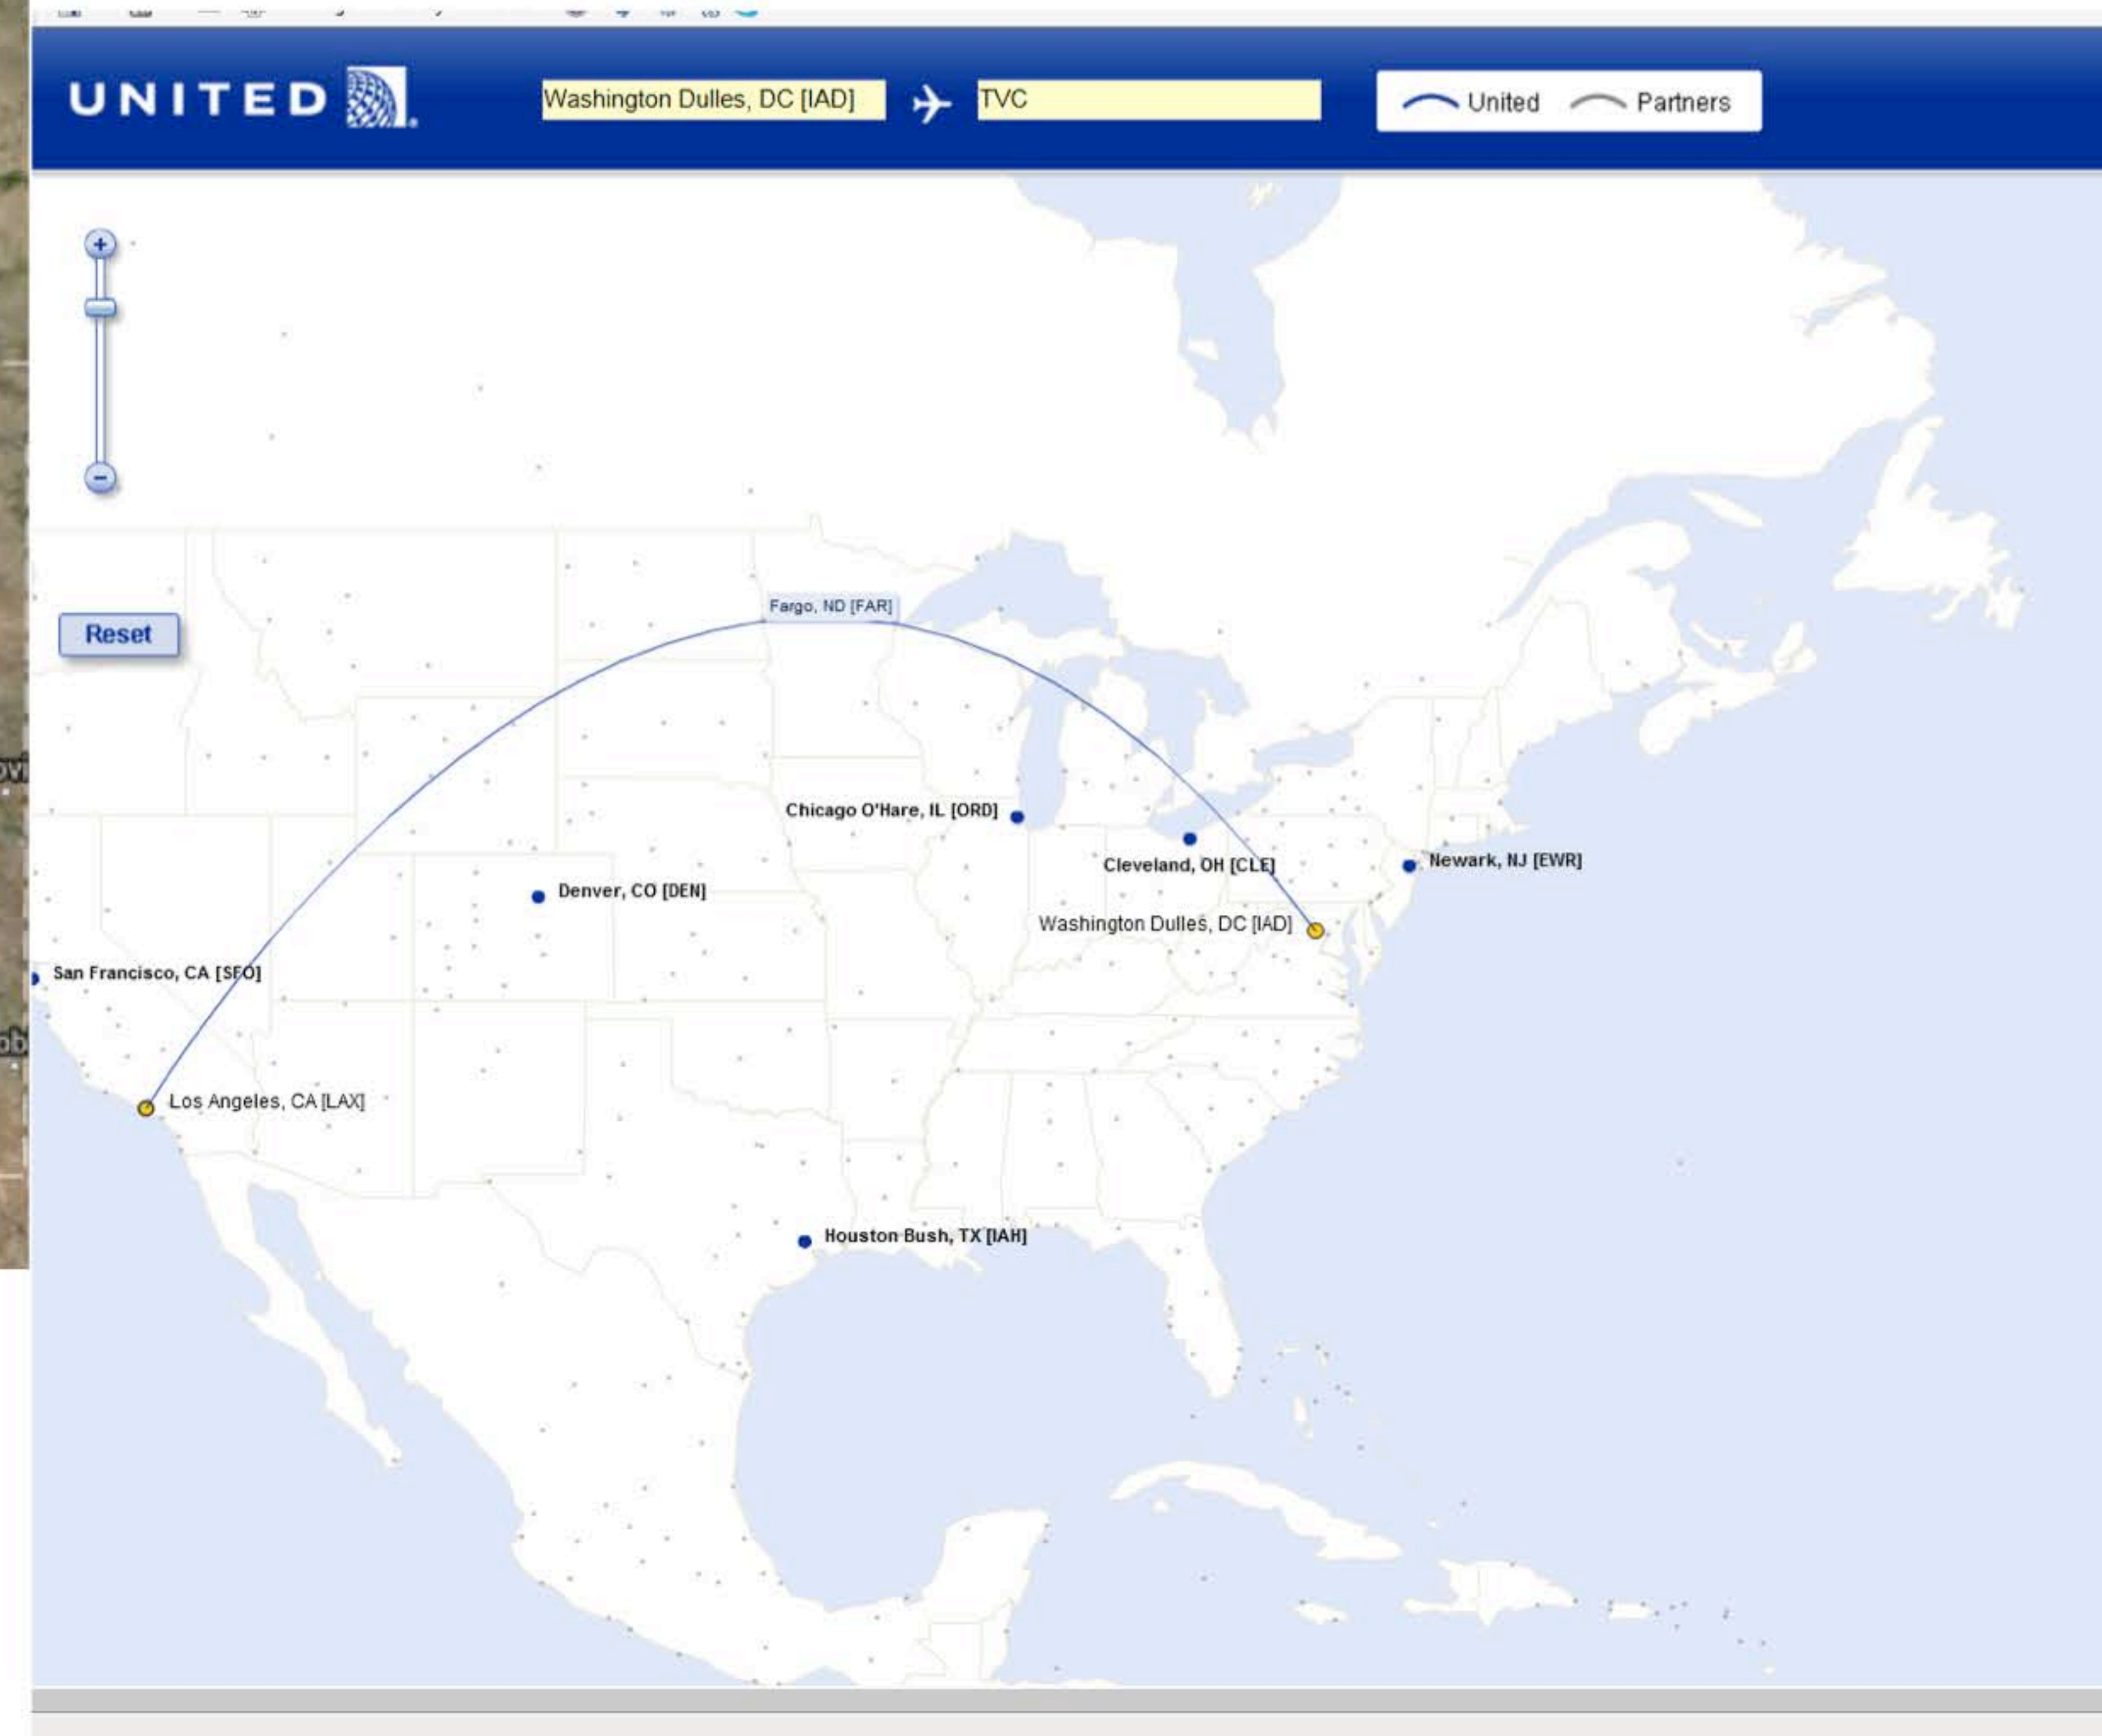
UNITED

Washington Dulles, DC [IAD]

TVC

United Partners

Reset

Fargo, ND [FAR]

Chicago O'Hare, IL [ORD]

Cleveland, OH [CLE]

Newark, NJ [EWR]

Denver, CO [DEN]

Washington Dulles, DC [IAD]

San Francisco, CA [SFO]

Los Angeles, CA [LAX]

Houston Bush, TX [IAH]